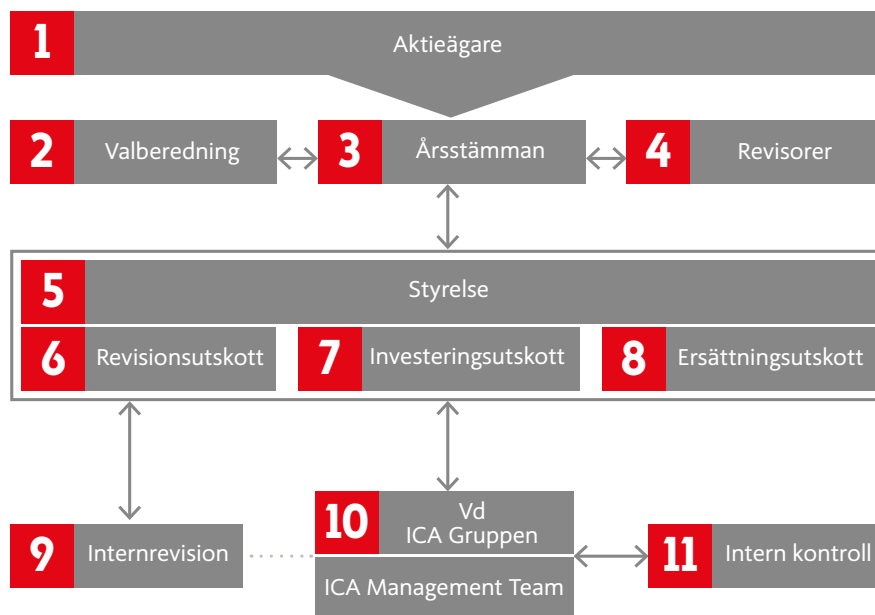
1 Aktieägare

2 Valberedning

3 Årsstämman

4 Revisorer

5 Styrelse

6 Revisionsutskott

7 Investeringsutskott

8 Ersättningsutskott

9 Internrevision

10 Vd ICA Gruppen

ICA Management Team

11 Intern kontroll